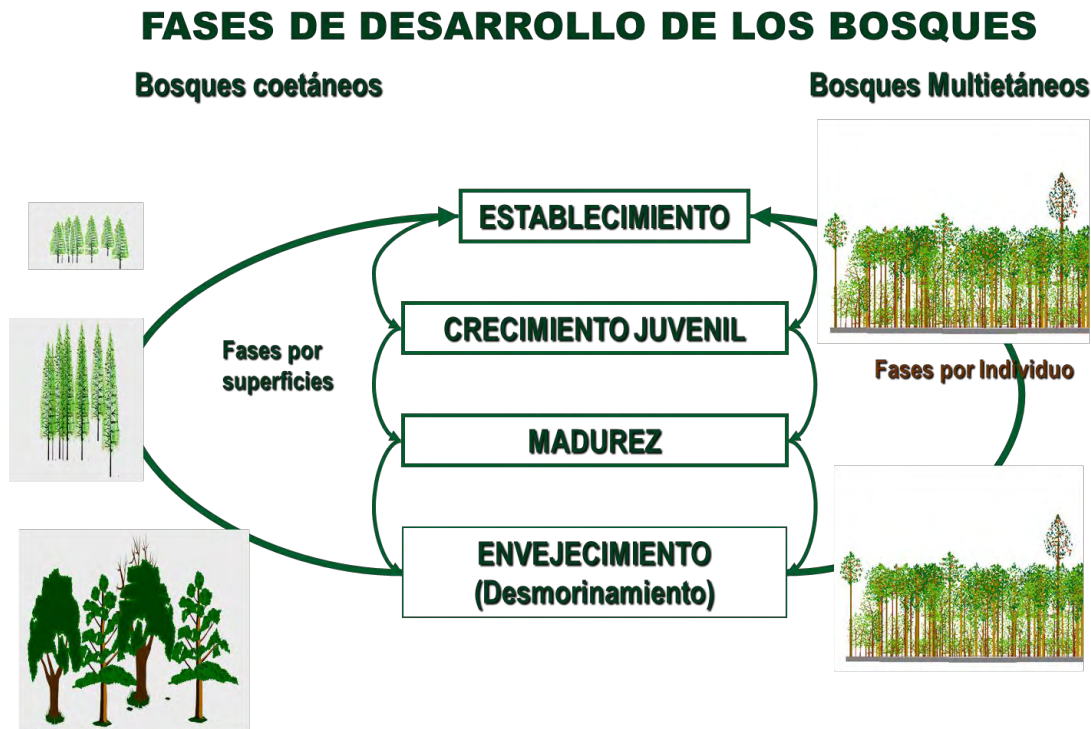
FASES DE DESARROLLO DE LOS BOSQUES

Bosques coetáneos

Bosques Multietáneos

ESTABLECIMIENTO

CRECIMIENTO JUVENIL

MADUREZ

ENVEJECIMIENTO (Desmorinamiento)

Fases por superficies

Fases por Individuo